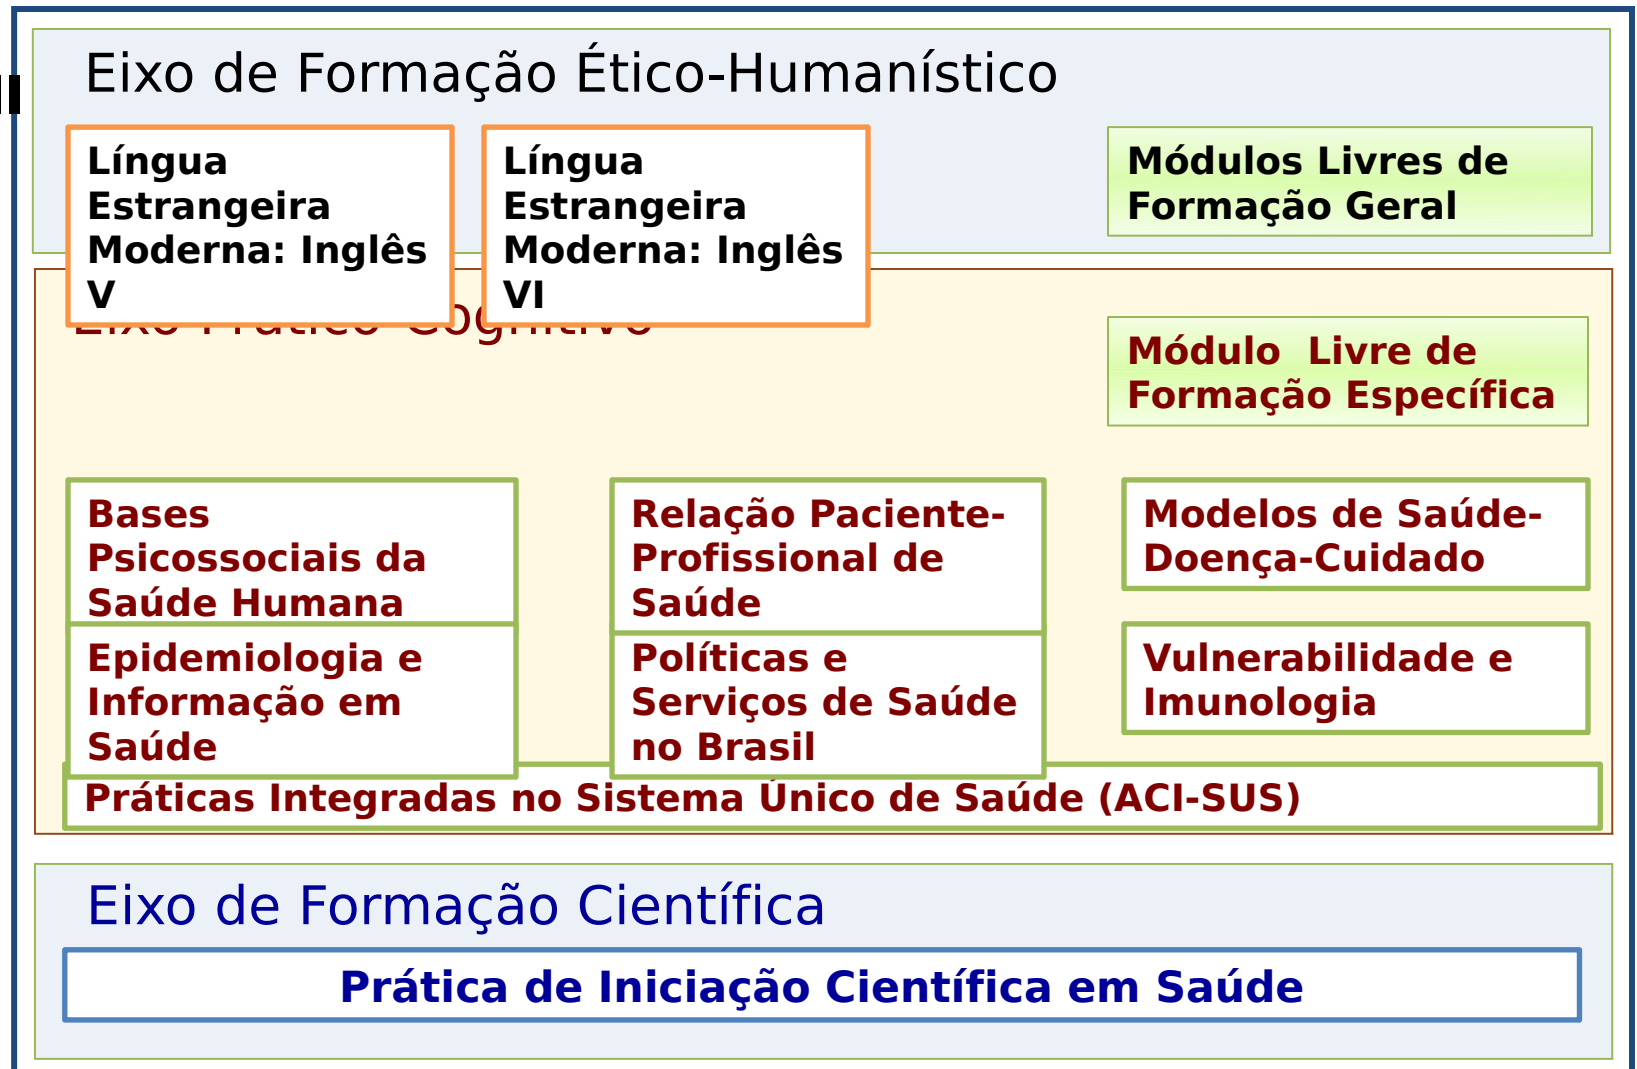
Eixo de Formação Ético-Humanístico

Língua Estrangeira Moderna: Inglês V

Língua Estrangeira Moderna: Inglês VI

Módulos Livres de Formação Geral

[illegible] Cognitivo

Módulo Livre de Formação Específica

Bases Psicossociais da Saúde Humana

Relação Paciente-Profissional de Saúde

Modelos de Saúde-Doença-Cuidado

Epidemiologia e Informação em Saúde

Políticas e Serviços de Saúde no Brasil

Vulnerabilidade e Imunologia

Práticas Integradas no Sistema Único de Saúde (ACI-SUS)

Eixo de Formação Científica

Prática de Iniciação Científica em Saúde